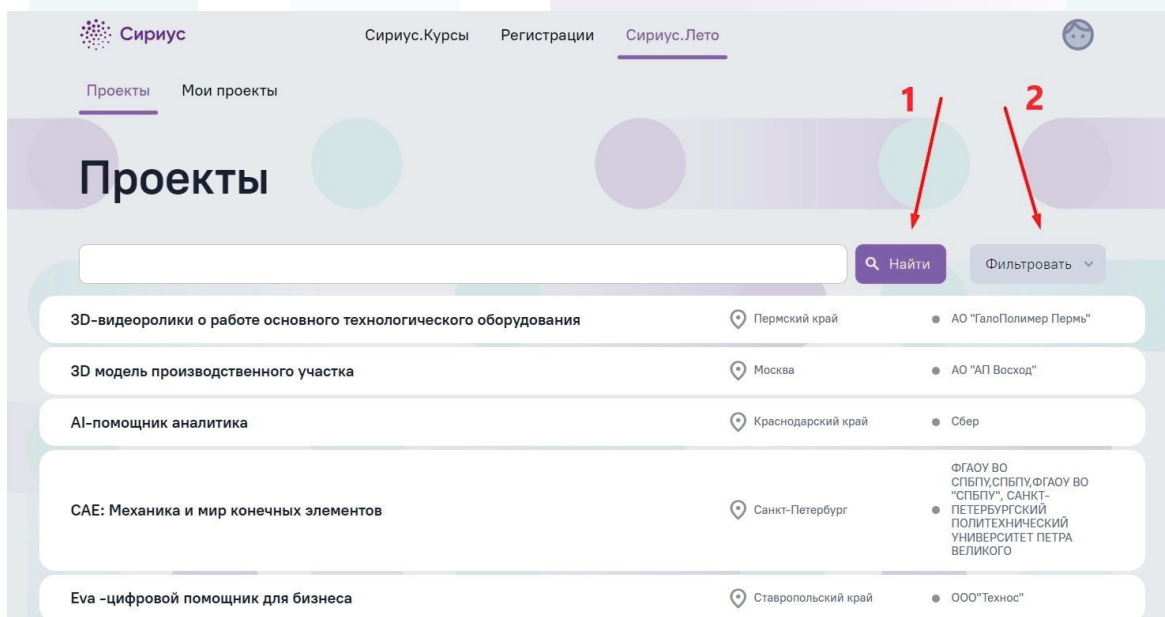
Сириус

Сириус.Курсы Регистрации Сириус.Лето

Проекты Мои проекты

1 2

Проекты

Найти

Фильтровать

| | | |
|---|---|---|
| 3D-видеоролики о работе основного технологического оборудования | Пермский край | АО "ГалоПолимер Пермь" |
| 3D модель производственного участка | Москва | АО "АП Восход" |
| AI-помощник аналитика | Краснодарский край | Сбер |
| CAE: Механика и мир конечных элементов | Санкт-Петербург | ФГАОУ ВО СПБПУ,СПБПУ,ФГАОУ ВО "СПБПУ", САНКТ-ПЕТЕРБУРГСКИЙ ПОЛИТЕХНИЧЕСКИЙ УНИВЕРСИТЕТ ПЕТРА ВЕЛИКОГО |
| Eva -цифровой помощник для бизнеса | Ставропольский край | ООО"Технос" |